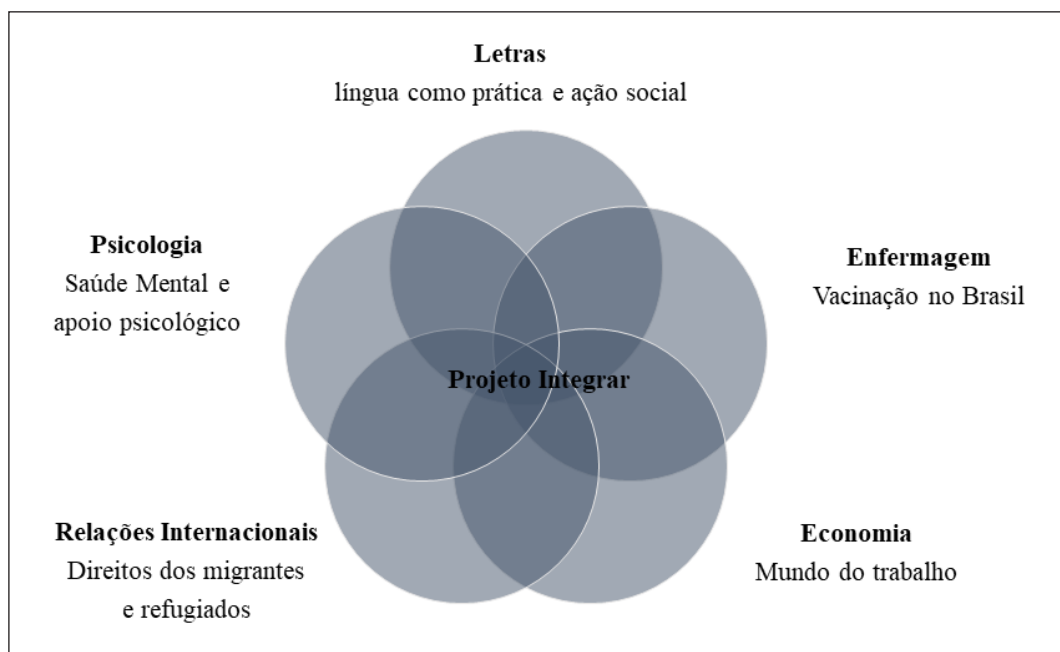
**Letras**
língua como prática e ação social

**Psicologia**
Saúde Mental e apoio psicológico

**Enfermagem**
Vacinação no Brasil

**Projeto Integrar**

**Relações Internacionais**
Direitos dos migrantes e refugiados

**Economia**
Mundo do trabalho